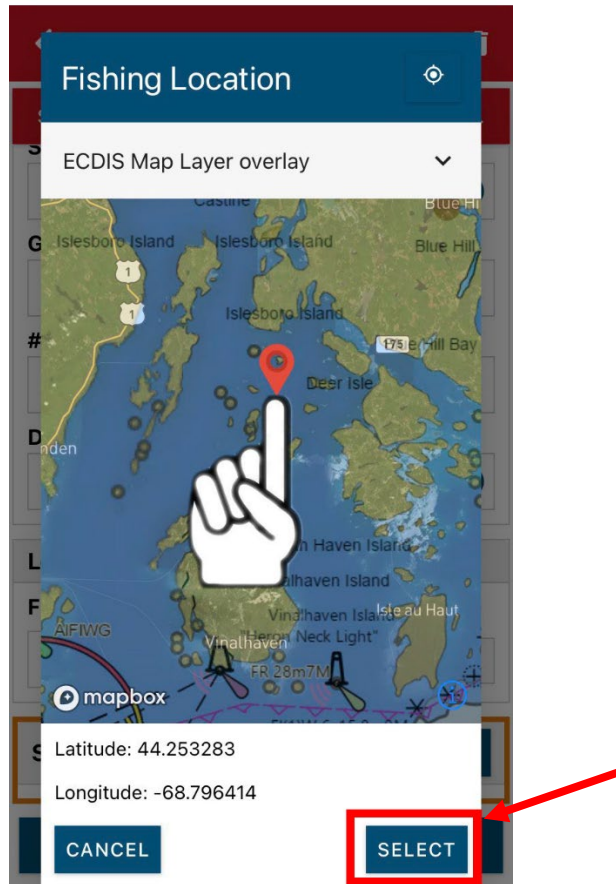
Fishing Location

ECDIS Map Layer overlay

Castine
Blue Hi
Islesboro Island
Islesboro Island
Blue Hill
1
1
Islesboro Island
175
Hill Bay
Deer Isle
nden
Haven Island
alhaven Island
Vinalhaven Island
Isle au Haut
AIFIWG
"Heron Neck Light"
Vinalhaven
FR 28m7M
mapbox

Latitude: 44.253283

Longitude: -68.796414

CANCEL
SELECT